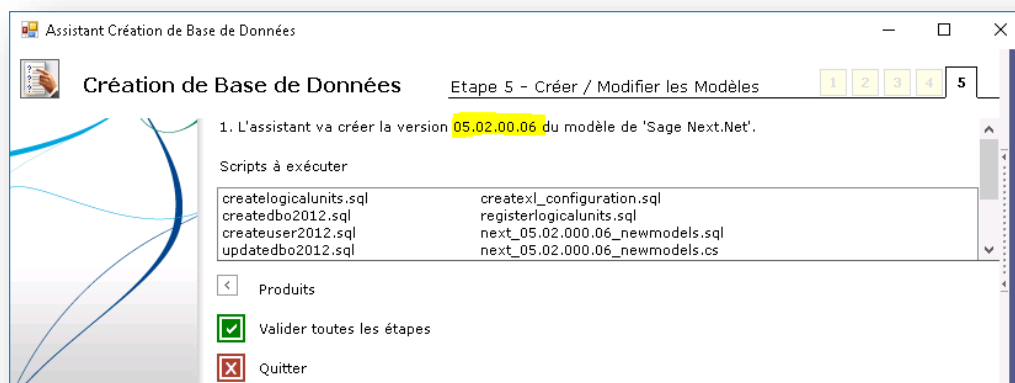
Assistant Création de Base de Données

Création de Base de Données

Etape 5 - Créer / Modifier les Modèles

1 2 3 4 5

1. L'assistant va créer la version 05.02.00.06 du modèle de 'Sage Next.Net'.

Scripts à exécuter

| | |
|---|---|
| createlogicalunits.sql | createxl_configuration.sql |
| createdbo2012.sql | registerlogicalunits.sql |
| createuser2012.sql | next_05.02.000.06_newmodels.sql |
| updatedbo2012.sql | next_05.02.000.06_newmodels.cs |

Produits

Valider toutes les étapes

Quitter